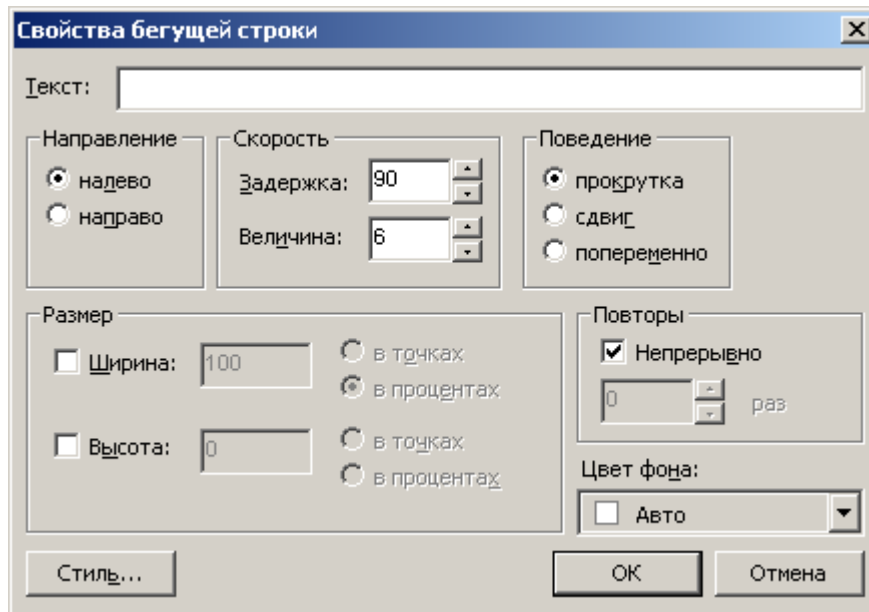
Свойства бегущей строки

Текст:

Направление
налево
направо

Скорость
Задержка: 90
Величина: 6

Поведение
прокрутка
сдвиг
попеременно

Размер
Ширина: 100
в точках
в процентах
Высота: 0
в точках
в процентах

Повторы
Непрерывно
0
раз

Цвет фона:
Авто

Стиль...

ОК

Отмена